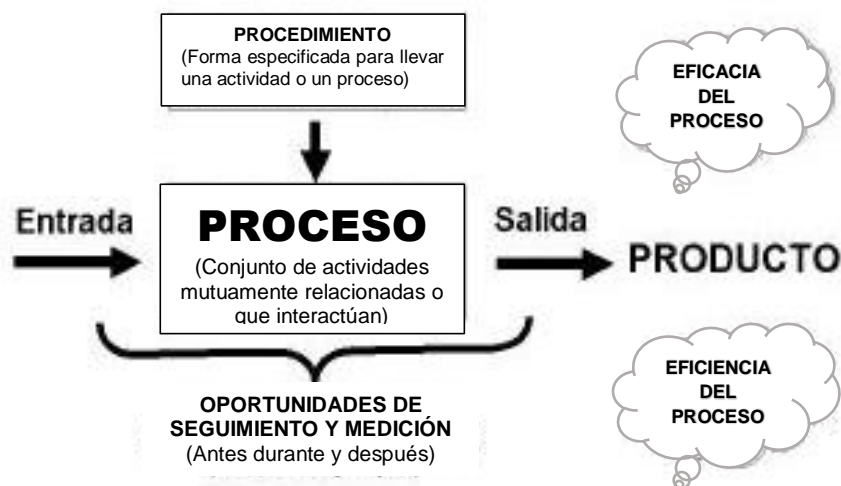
PROCEDIMIENTO
(Forma especificada para llevar una actividad o un proceso)

EFICACIA DEL PROCESO

Entrada

PROCESO
(Conjunto de actividades mutuamente relacionadas o que interactúan)

Salida

PRODUCTO

EFICIENCIA DEL PROCESO

OPORTUNIDADES DE SEGUIMIENTO Y MEDICIÓN
(Antes durante y después)